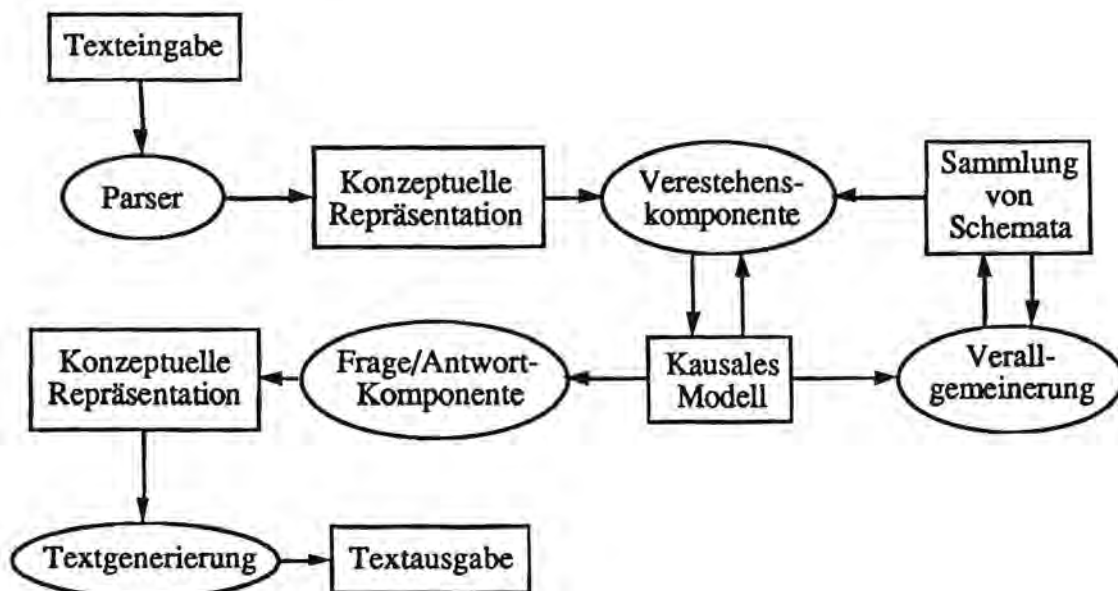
Texteingabe

Parser

Konzeptuelle Repräsentation

Verestehens-komponente

Sammlung von Schemata

Konzeptuelle Repräsentation

Frage/Antwort-Komponente

Kausales Modell

Verall-gemeinerung

Textgenerierung

Textausgabe